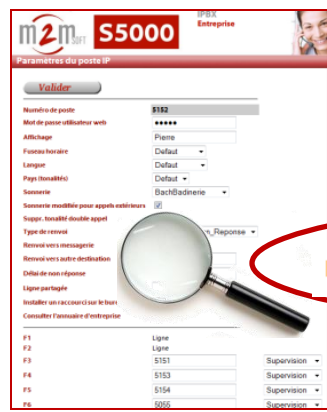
m2m SOFT S5000 IPBX Entreprise

Paramètres du poste IP

Valider

| | |
|---|---|
| Numéro de poste | 5152 |
| Mot de passe utilisateur web | ●●●●● |
| Affichage | Pierre |
| Fuseau horaire | Defaut |
| Langue | Defaut |
| Pays (tonalités) | Defaut |
| Sonnerie | BachBadinerie |
| Sonnerie modifiée pour appels extérieurs | ☑ |
| Suppr. tonalité double appel | |
| Type de renvoi | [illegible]n_Reponse |
| Renvoi vers messagerie | |
| Renvoi vers autre destination | |
| Délai de non réponse | |
| Ligne partagée | |
| Installer un raccourci sur le bure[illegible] | |
| Consulter l'annuaire d'entreprise | |

| | | |
|---|---|---|
| F1 | Ligne | |
| F2 | Ligne | |
| F3 | 5151 | Supervision |
| F4 | 5153 | Supervision |
| F5 | 5154 | Supervision |
| F6 | 5055 | Supervision |